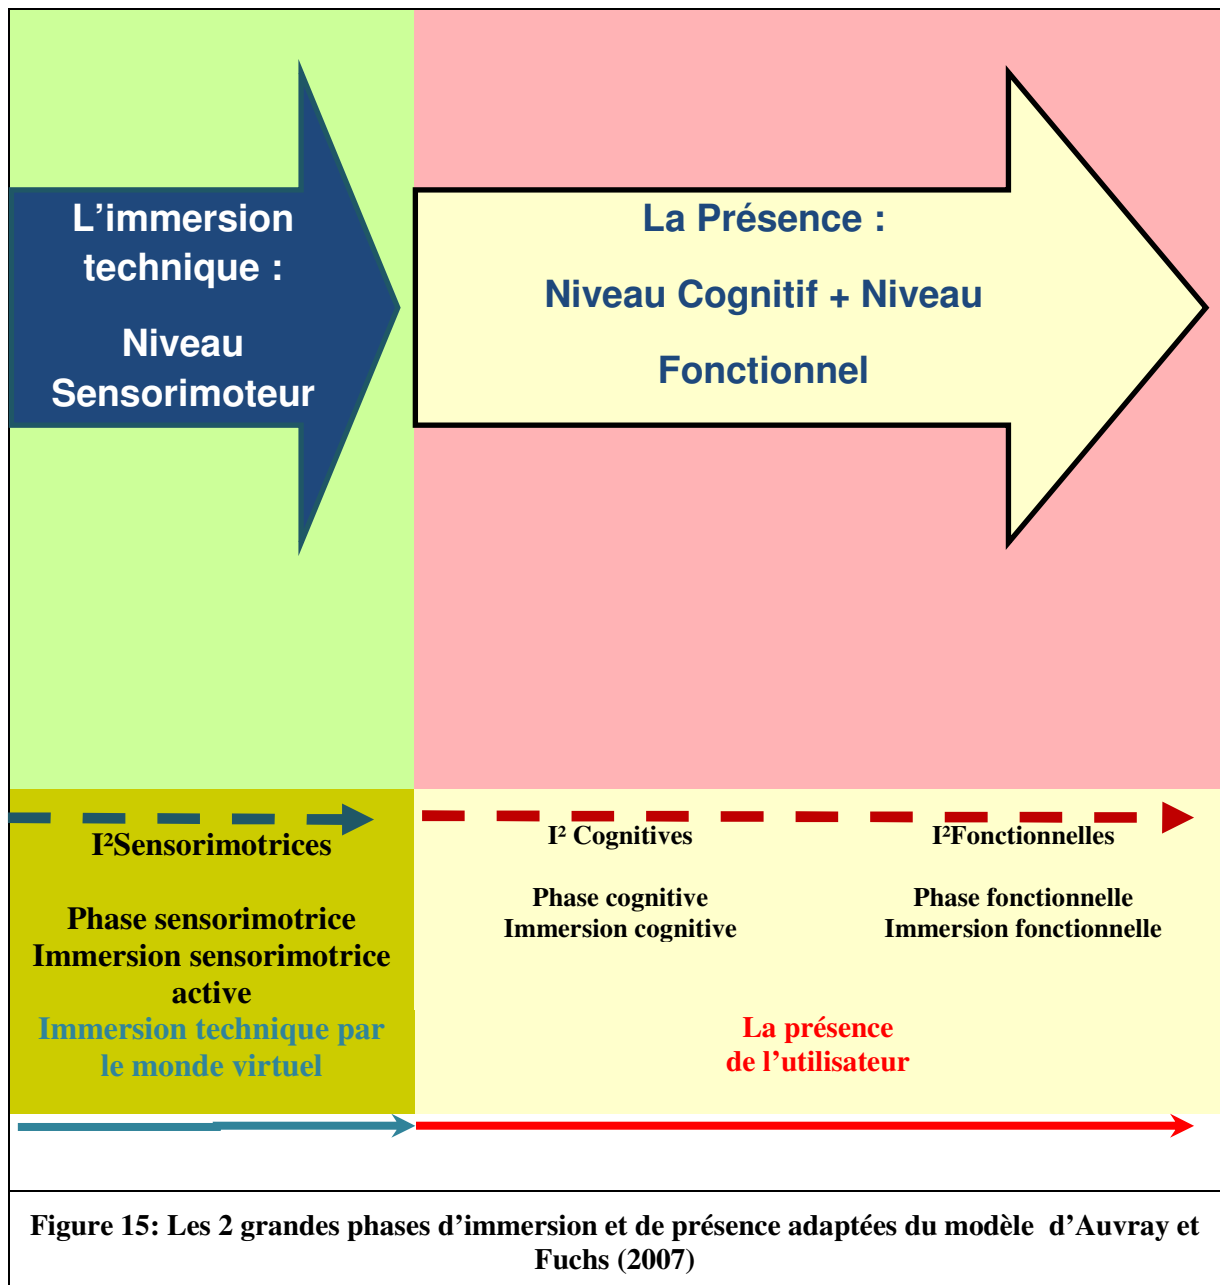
L’immersion technique :

Niveau Sensorimoteur

La Présence :

Niveau Cognitif + Niveau

Fonctionnel

I²Sensorimotrices

Phase sensorimotrice
Immersion sensorimotrice active

Immersion technique par le monde virtuel

I² Cognitives

Phase cognitive
Immersion cognitive

I²Fonctionnelles

Phase fonctionnelle
Immersion fonctionnelle

La présence de l’utilisateur

Figure 15: Les 2 grandes phases d’immersion et de présence adaptées du modèle d’Auvray et Fuchs (2007)